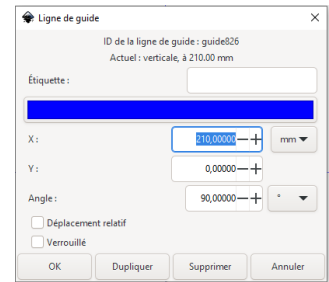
Ligne de guide

ID de la ligne de guide : guide826
Actuel : verticale, à 210.00 mm

Étiquette :

X : 210,00000 − + mm
Y : 0,00000 − +
Angle : 90,00000 − + °

Déplacement relatif
Verrouillé

OK Dupliquer Supprimer Annuler